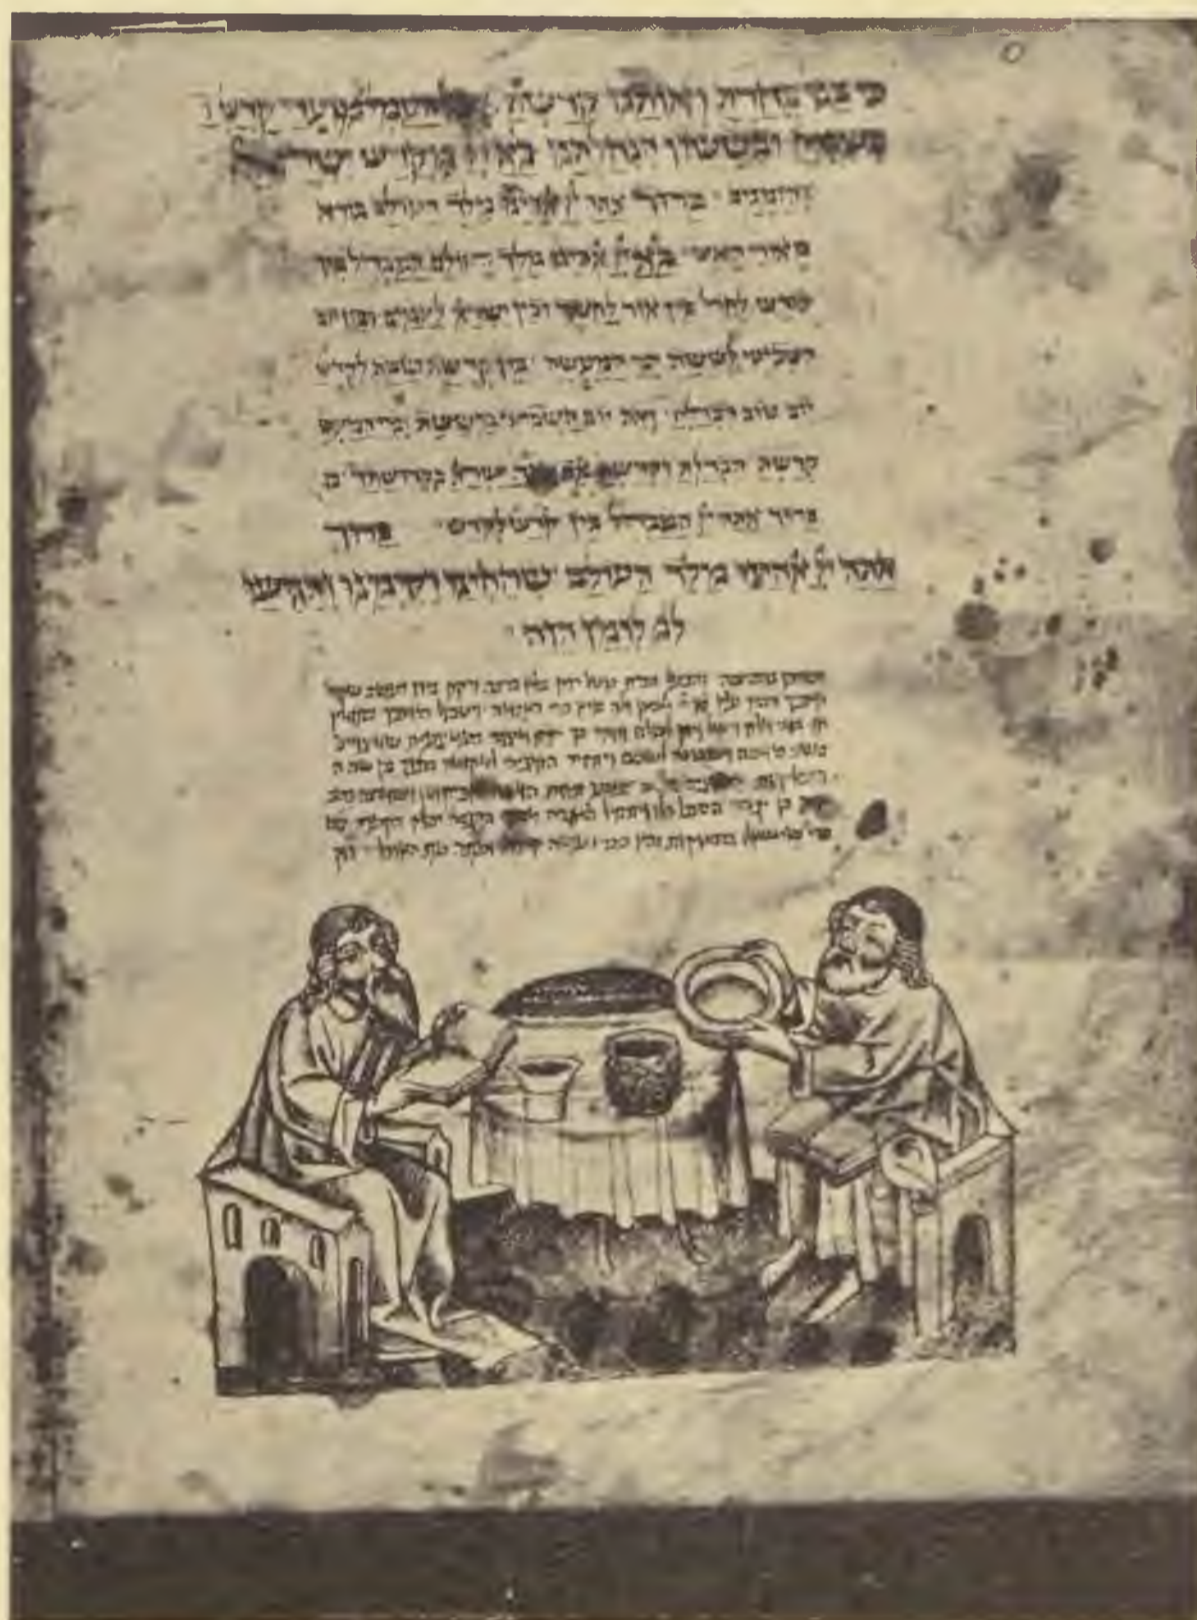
כי בנו בחרת ואותנו קדשת ... קדשך
באהבה וברצון הנחלתנו ... מקדש ישראל
והזמנים · ברוך אתה יי׳ אלהינו מלך העולם בורא
מאורי האש · ברוך אתה יי׳ אלהינו מלך העולם המבדיל בין
קדש לחול בין אור לחשך ובין ישראל לעמים ובין יום
השביעי לששת ימי המעשה · בין קדשת שבת לקדשת
יום טוב הבדלת · ואת יום השביעי מששת ימי המעשה
קדשת הבדלת וקדשת את עמך ישראל בקדשתך · ב
ברוך אתה יי׳ המבדיל בין קדש לקדש · ברוך
אתה יי׳ אלהינו מלך העולם שהחינו וקימנו והגיענו
לזמן הזה ·

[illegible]